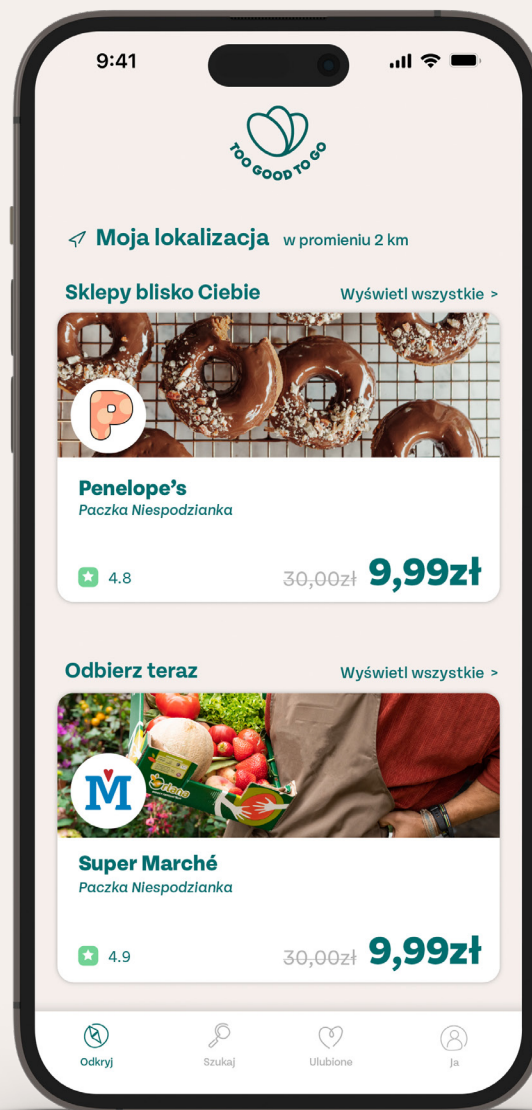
9:41

TOO GOOD TO GO

Moja lokalizacja w promieniu 2 km

Sklepy blisko Ciebie Wyświetl wszystkie >

P

Penelope's
Paczka Niespodzianka

4.8 30,00zł 9,99zł

Odbierz teraz Wyświetl wszystkie >

M

Super Marché
Paczka Niespodzianka

4.9 30,00zł 9,99zł

Odkryj Szukaj Ulubione Ja